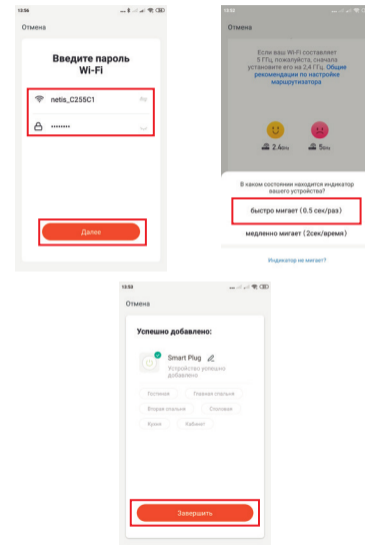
13:56

Отмена

Введите пароль Wi-Fi

netis_C255C1

••••••••

Далее

13:52

Отмена

Если ваш Wi-Fi составляет 5 ГГц, пожалуйста, сначала установите его на 2,4 ГГц. Общие рекомендации по настройке маршрутизатора

2.4GHz

5GHz

В каком состоянии находится индикатор вашего устройства?

быстро мигает (0.5 сек/раз)

медленно мигает (2сек/время)

Индикатор не мигает?

13:53

Отмена

Успешно добавлено:

Smart Plug

Устройство успешно добавлено

Гостиная

Главная спальня

Вторая спальня

Столовая

Кухня

Кабинет

Завершить